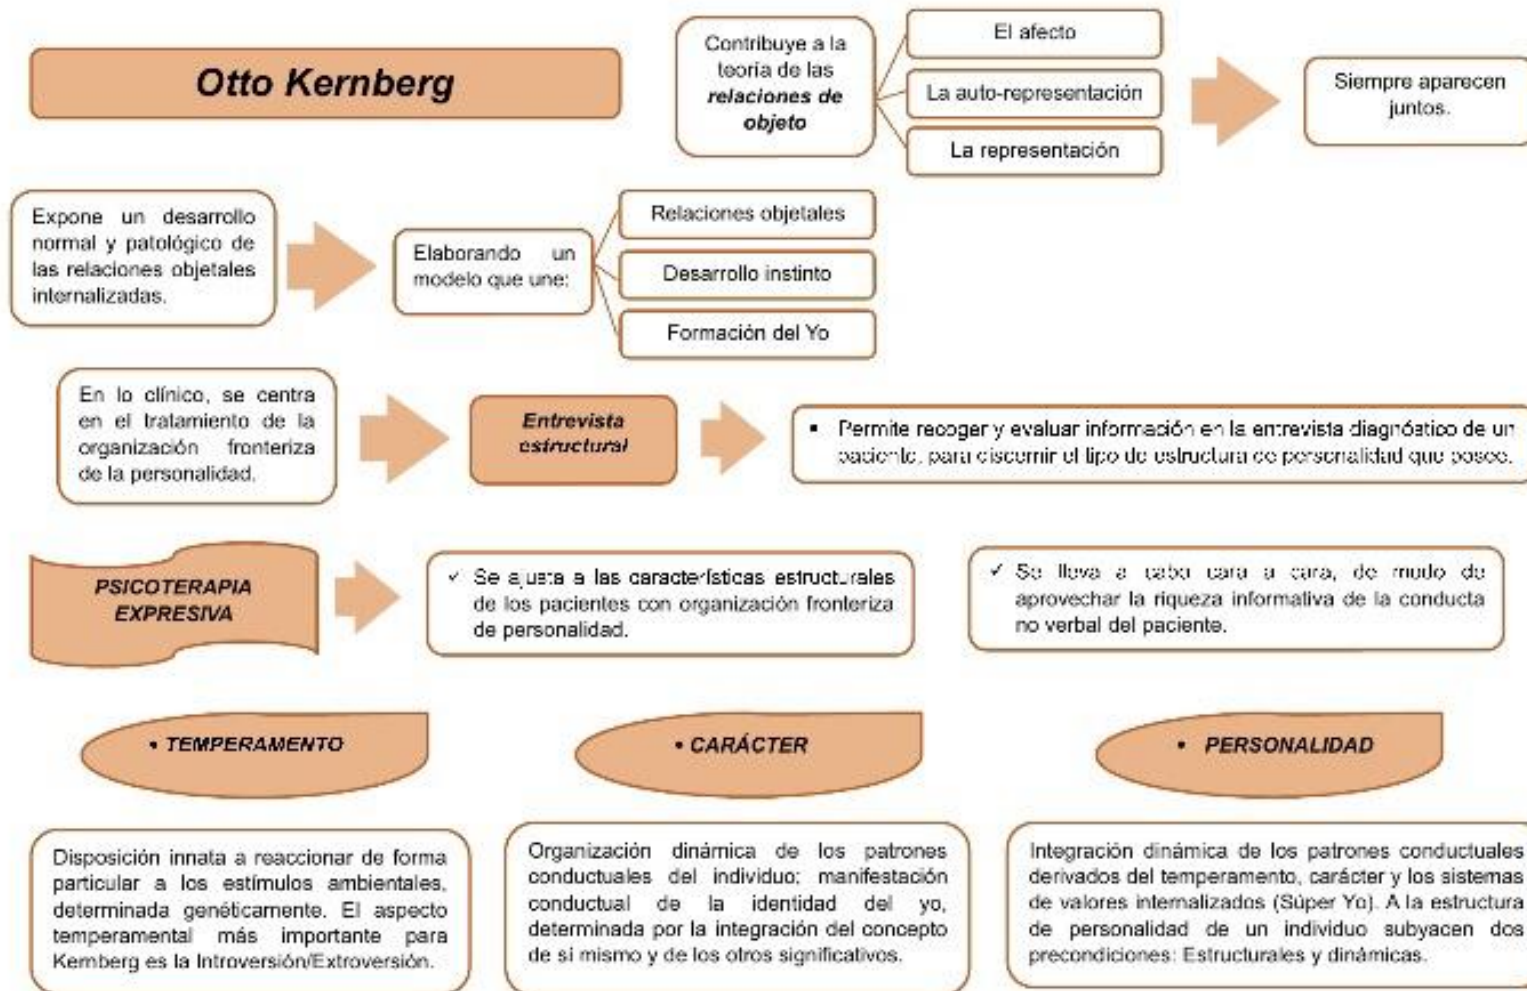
Otto Kernberg

Contribuye a la teoría de las relaciones de objeto

El afecto

La auto-representación

La representación

Siempre aparecen juntos.

Expone un desarrollo normal y patológico de las relaciones objetales internalizadas.

Elaborando un modelo que une:

Relaciones objetales

Desarrollo instinto

Formación del Yo

En lo clínico, se centra en el tratamiento de la organización fronteriza de la personalidad.

Entrevista estructural

▪ Permite recoger y evaluar información en la entrevista diagnóstico de un paciente, para discernir el tipo de estructura de personalidad que posee.

PSICOTERAPIA EXPRESIVA

✓ Se ajusta a las características estructurales de los pacientes con organización fronteriza de personalidad.

✓ Se lleva a cabo cara a cara, de modo de aprovechar la riqueza informativa de la conducta no verbal del paciente.

• TEMPERAMENTO

• CARÁCTER

• PERSONALIDAD

Disposición innata a reaccionar de forma particular a los estímulos ambientales, determinada genéticamente. El aspecto temperamental más importante para Kernberg es la Introversión/Extroversión.

Organización dinámica de los patrones conductuales del individuo: manifestación conductual de la identidad del yo, determinada por la integración del concepto de sí mismo y de los otros significativos.

Integración dinámica de los patrones conductuales derivados del temperamento, carácter y los sistemas de valores internalizados (Súper Yo). A la estructura de personalidad de un individuo subyacen dos precondiciones: Estructurales y dinámicas.